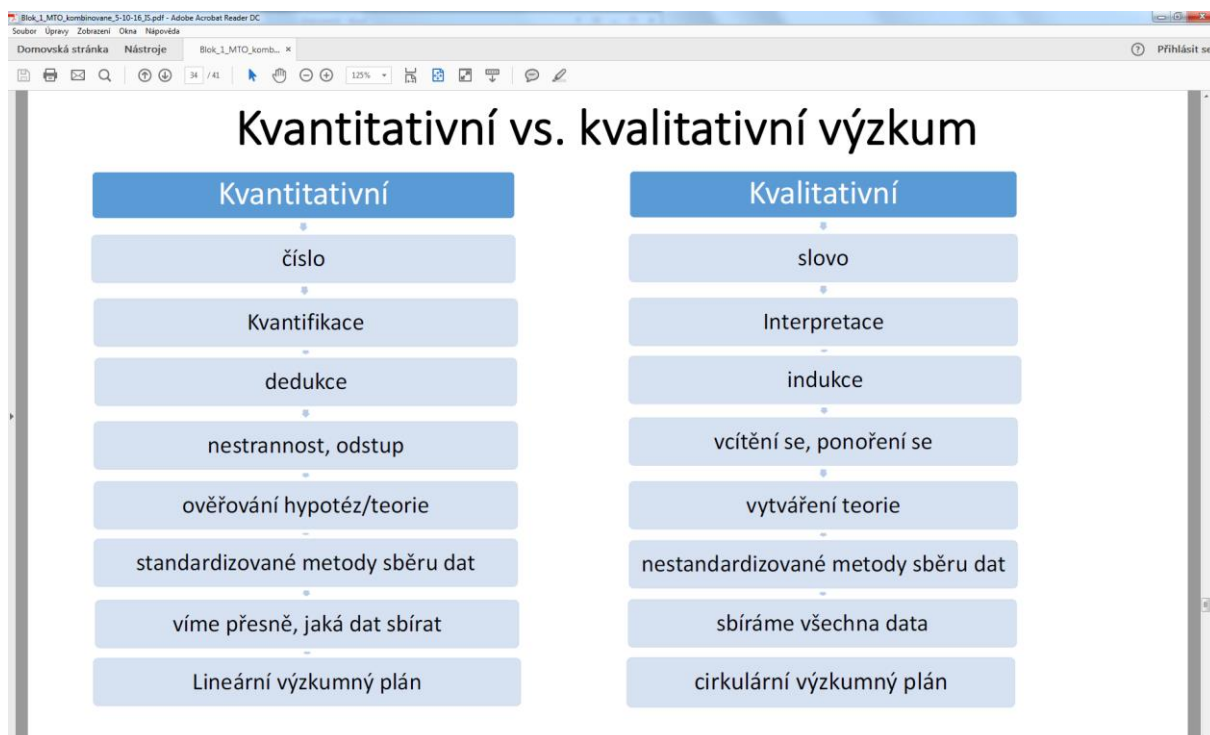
Blok_1_MTO_kombinovane_5-10-16_JS.pdf - Adobe Acrobat Reader DC
Soubor Úpravy Zobrazení Okna Nápověda
Domovská stránka Nástroje Blok_1_MTO_komb... ×
Přihlásit se
34 / 41
125%

Kvantitativní vs. kvalitativní výzkum

Kvantitativní
číslo
Kvantifikace
dedukce
nestrannost, odstup
ověřování hypotéz/teorie
standardizované metody sběru dat
víme přesně, jaká dat sbírat
Lineární výzkumný plán

Kvalitativní
slovo
Interpretace
indukce
vcítění se, ponoření se
vytváření teorie
nestandardizované metody sběru dat
sbíráme všechna data
cirkulární výzkumný plán